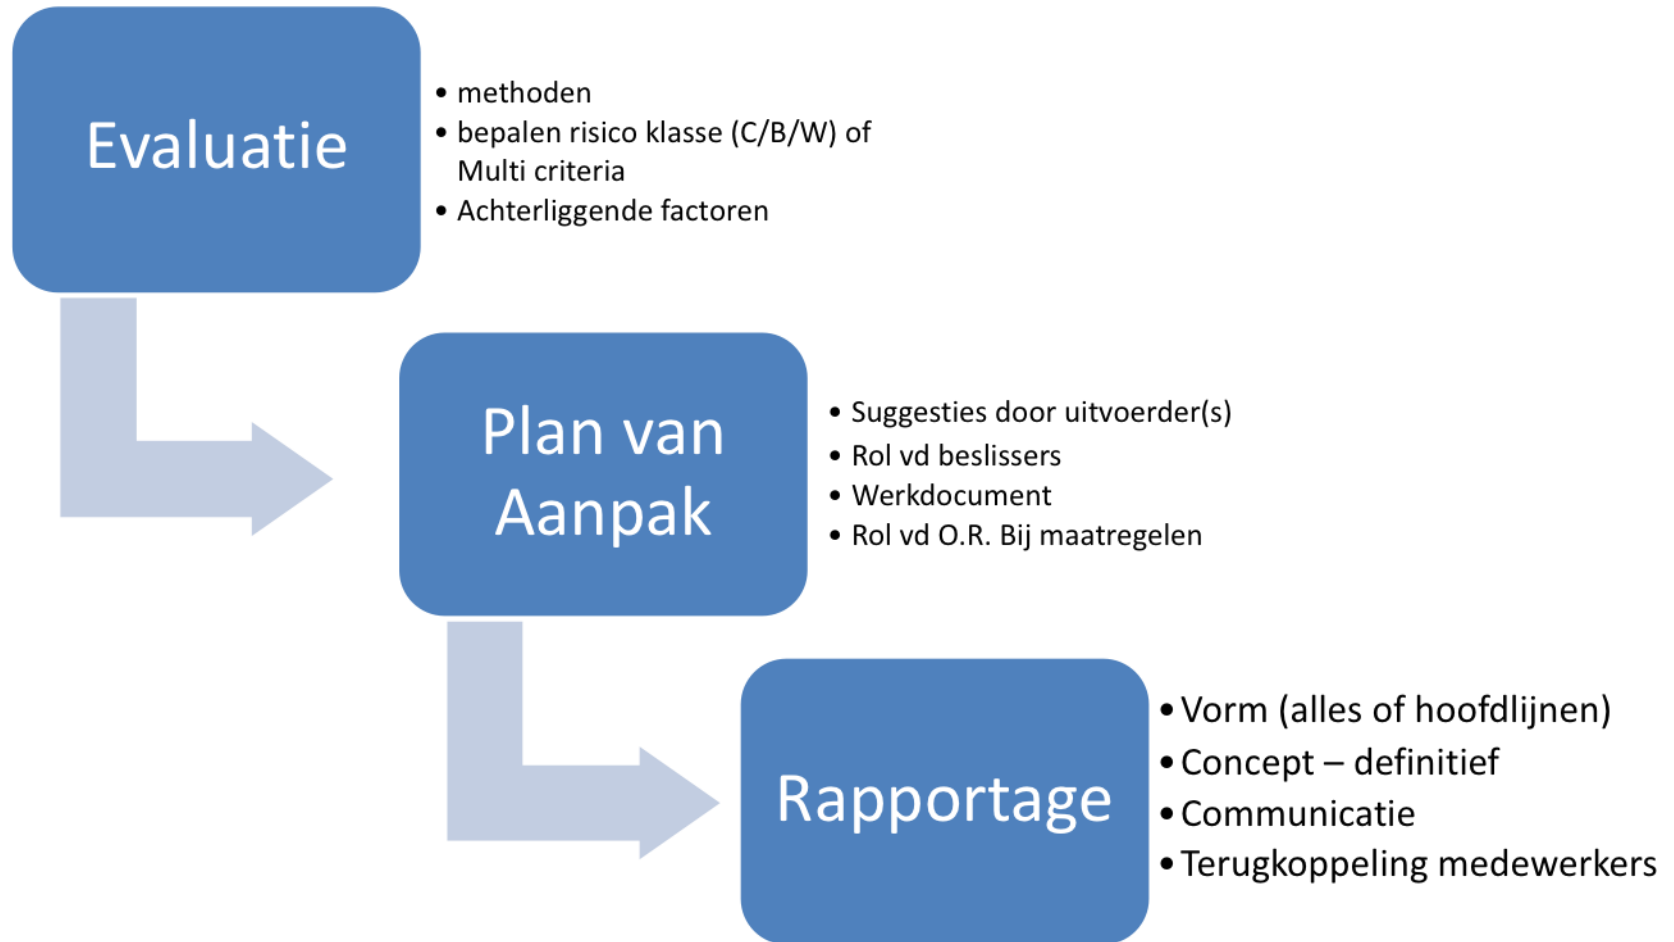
Evaluatie

- methoden
- bepalen risico klasse (C/B/W) of Multi criteria
- Achterliggende factoren

Plan van Aanpak

- Suggesties door uitvoerder(s)
- Rol vd beslissers
- Werkdocument
- Rol vd O.R. Bij maatregelen

Rapportage

- Vorm (alles of hoofdlijnen)
- Concept – definitief
- Communicatie
- Terugkoppeling medewerkers